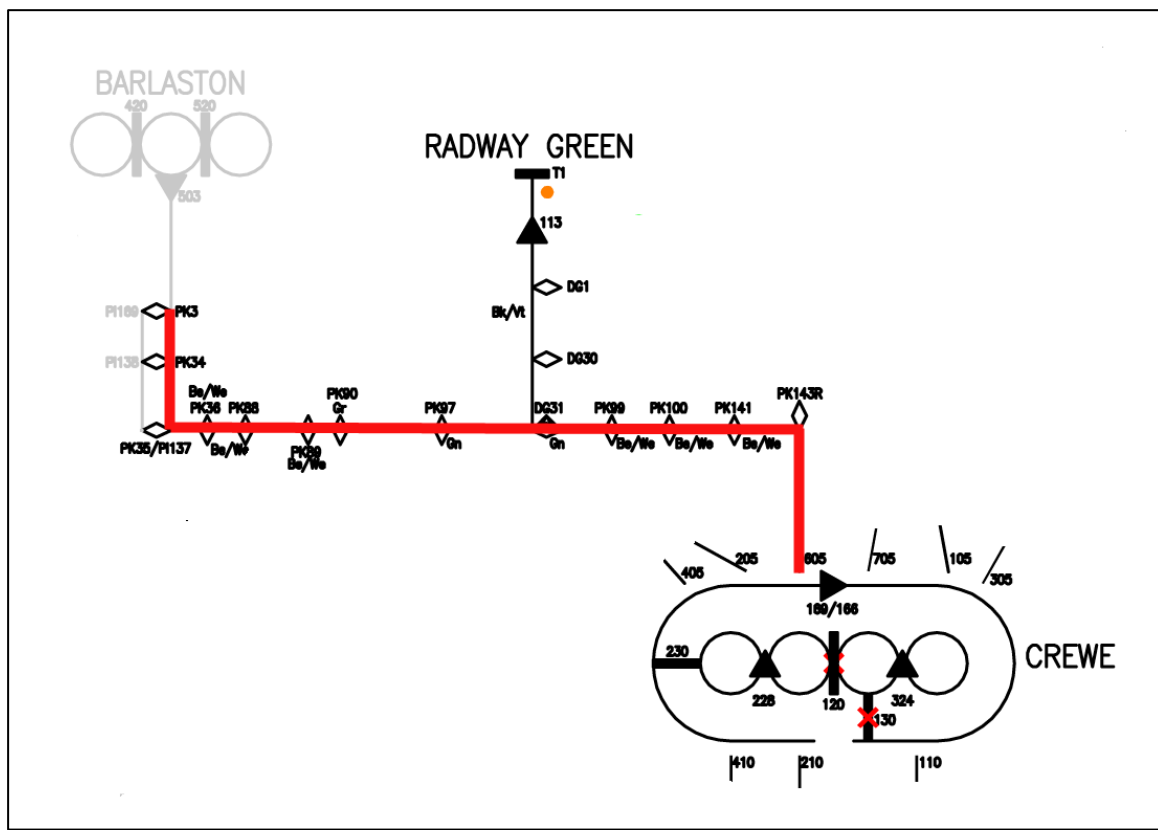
BARLASTON
420
520
503

RADWAY GREEN
T1
113
DG1
Bk/Vt
DG30

PI189
PK3
PI138
PK34
Be/We
PK36
PK88
PK90
Gr
PK97
DG31
PK99
PK100
PK141
PK143R
PK35/PI137
Be/We
PK89
Be/We
Gn
Gn
Be/We
Be/We
Be/We

405
205
605
705
105
305
169/166
230
228
120
324
130
CREWE
410
210
110